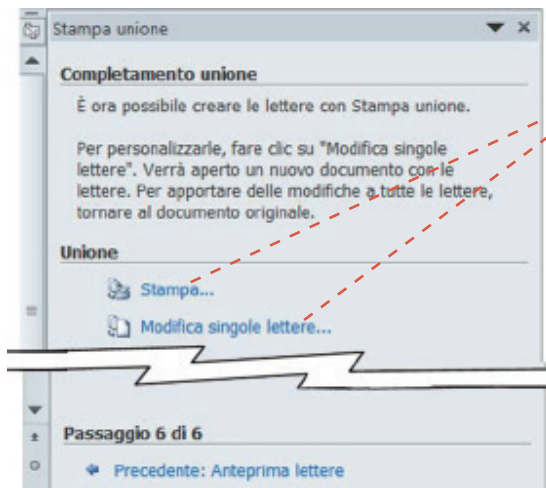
Stampa unione

Completamento unione

È ora possibile creare le lettere con Stampa unione.

Per personalizzarle, fare clic su "Modifica singole lettere". Verrà aperto un nuovo documento con le lettere. Per apportare delle modifiche a tutte le lettere, tornare al documento originale.

Unione

Stampa...

Modifica singole lettere...

Passaggio 6 di 6

Precedente: Anteprima lettere